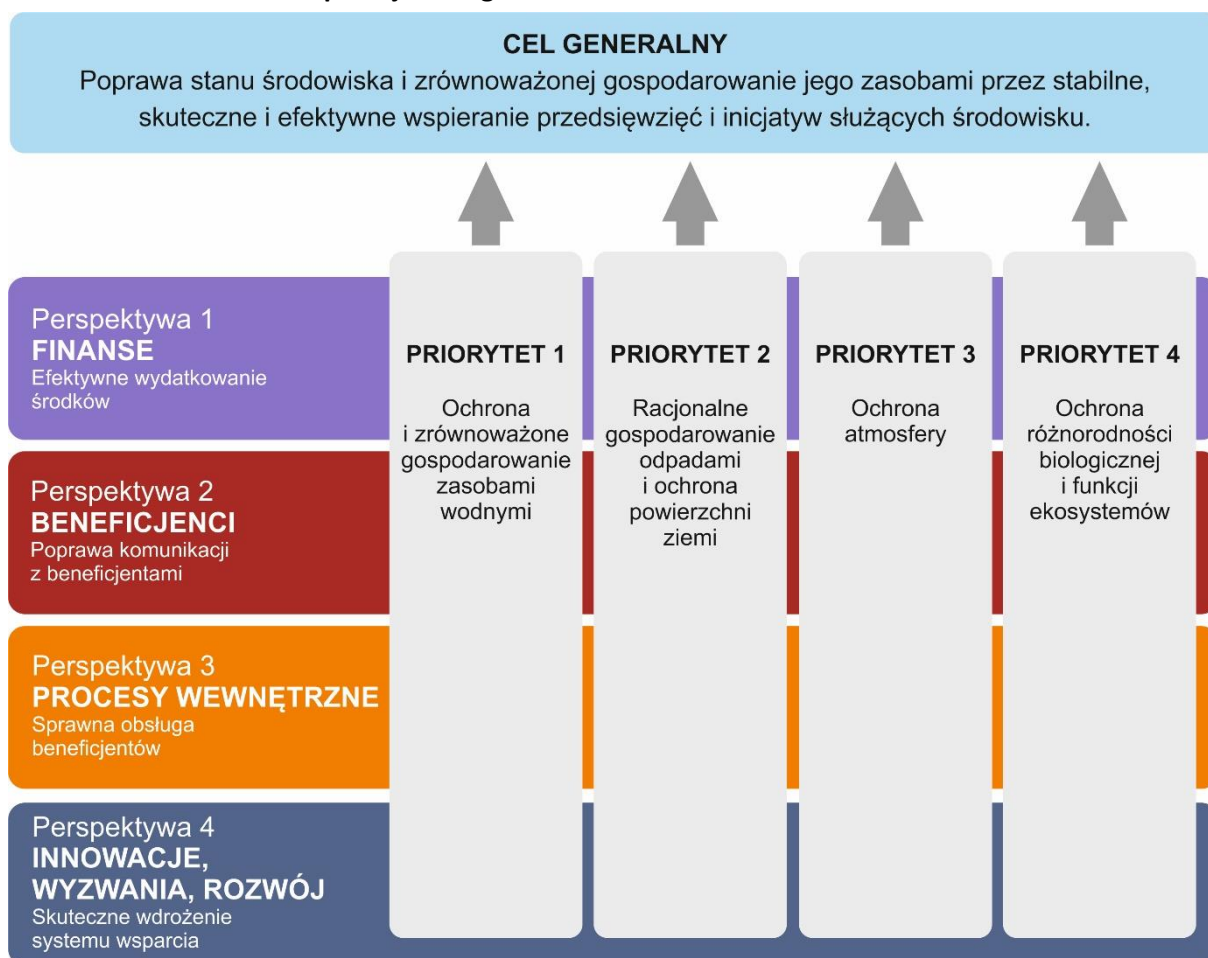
CEL GENERALNY
Poprawa stanu środowiska i zrównoważonej gospodarowanie jego zasobami przez stabilne, skuteczne i efektywne wspieranie przedsięwzięć i inicjatyw służących środowisku.

Perspektywa 1
FINANSE
Efektywne wydatkowanie środków

Perspektywa 2
BENEFICJENCI
Poprawa komunikacji z beneficjentami

Perspektywa 3
PROCESY WEWNĘTRZNE
Sprawna obsługa beneficjentów

Perspektywa 4
INNOWACJE, WYZWANIA, ROZWÓJ
Skuteczne wdrożenie systemu wsparcia

PRIORYTET 1
Ochrona i zrównoważone gospodarowanie zasobami wodnymi

PRIORYTET 2
Racjonalne gospodarowanie odpadami i ochrona powierzchni ziemi

PRIORYTET 3
Ochrona atmosfery

PRIORYTET 4
Ochrona różnorodności biologicznej i funkcji ekosystemów